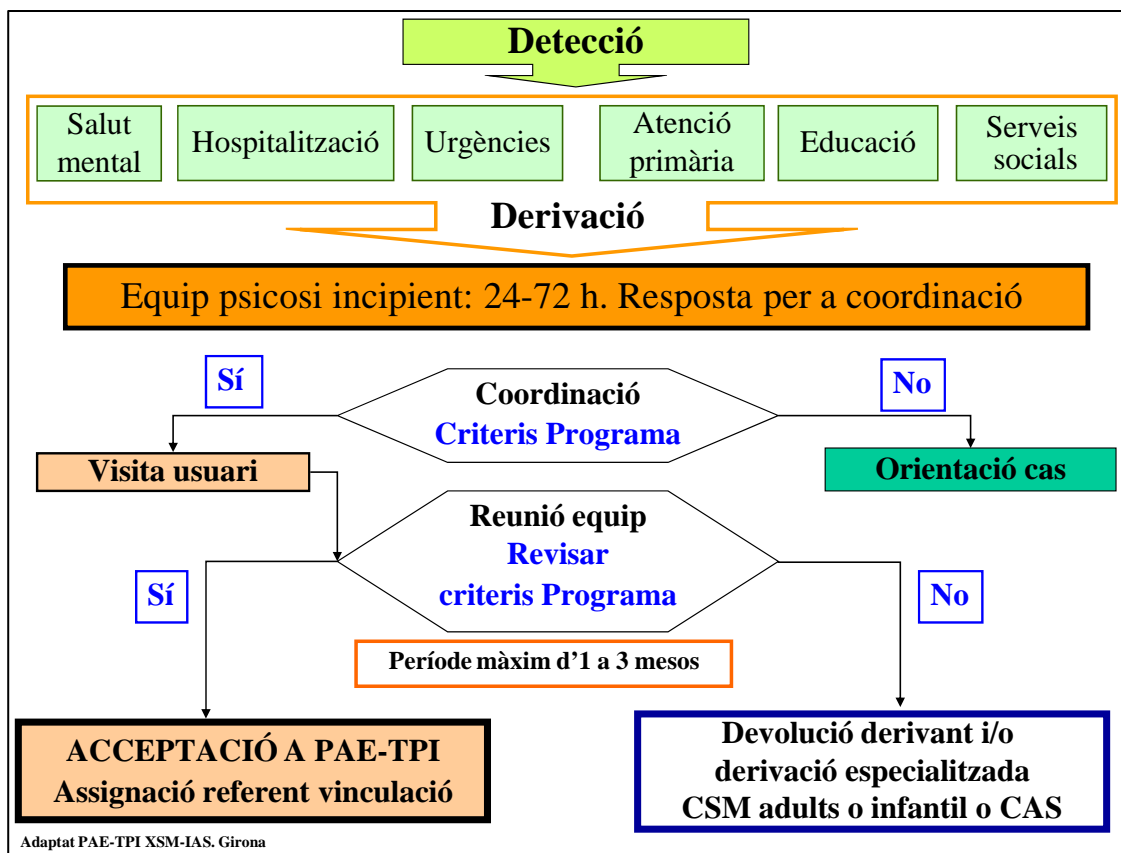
Detecció

Salut mental

Hospitalització

Urgències

Atenció primària

Educació

Serveis socials

Derivació

Equip psicosi incipient: 24-72 h. Resposta per a coordinació

Sí

Coordinació
Criteris Programa

No

Visita usuari

Orientació cas

Reunió equip
Revisar
criteris Programa

Sí

No

Període màxim d'1 a 3 mesos

ACCEPTACIÓ A PAE-TPI
Assignació referent vinculació

Devolució derivant i/o
derivació especialitzada
CSM adults o infantil o CAS

Adaptat PAE-TPI XSM-IAS. Girona